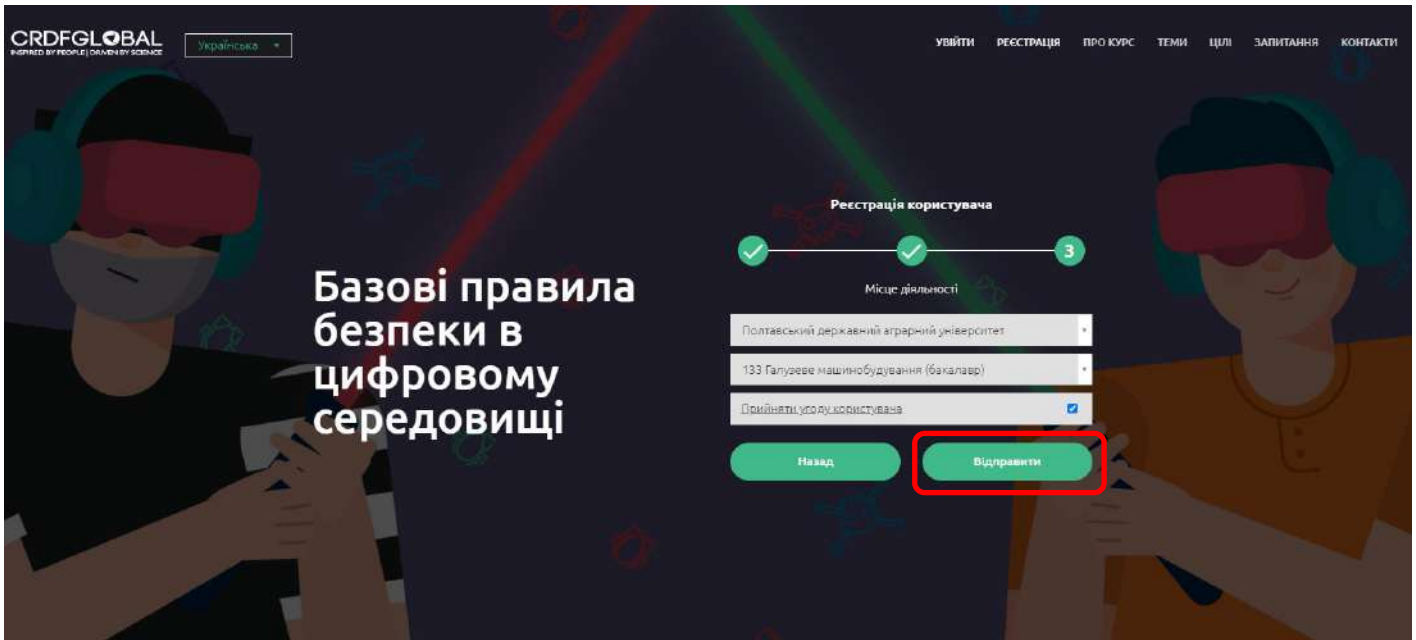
CRDFGLOBAL
INSPIRED BY PEOPLE | DRIVEN BY SCIENCE

Українська

УВІЙТИ РЕЄСТРАЦІЯ ПРО КУРС ТЕМИ ЦІЛІ ЗАПИТАННЯ КОНТАКТИ

Базові правила безпеки в цифровому середовищі

Реєстрація користувача

3

Місце діяльності

Полтавський державний аграрний університет

133 Галузеве машинобудування (бакалавр)

Прийняти угоду користувача

Назад

Відправити